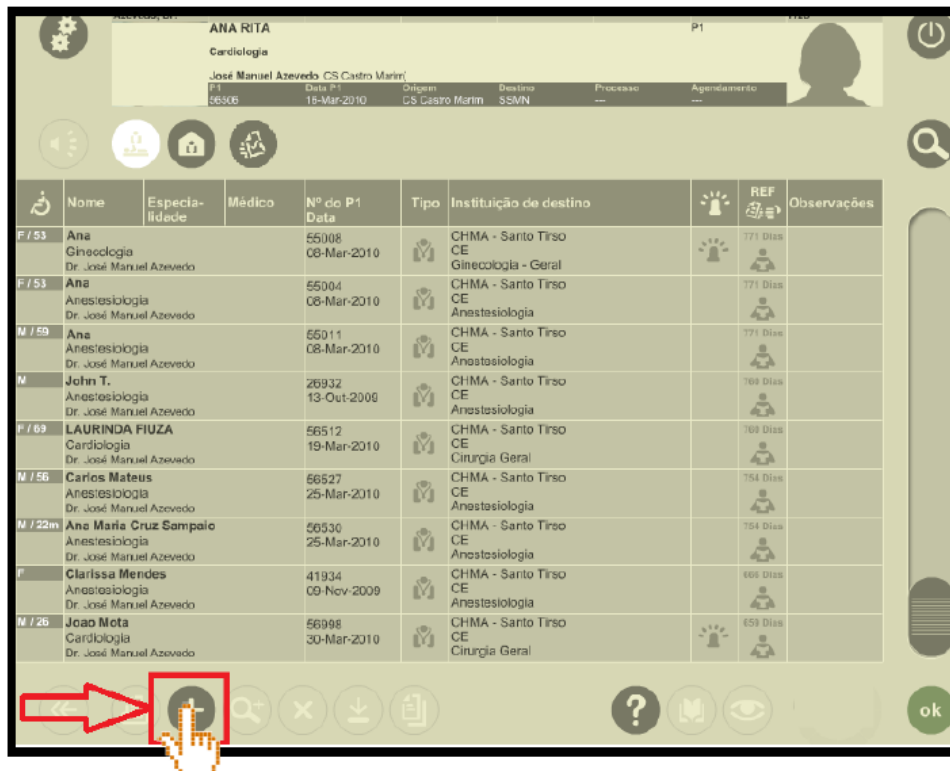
Azevedo, Dr. | ANA RITA | P1
Cardiologia
José Manuel Azevedo CS Castro Marim

| P1 | Data P1 | Origem | Destino | Processo | Agendamento |
|---|---|---|---|---|---|
| 56305 | 15-Mar-2010 | CS Castro Marim | SSMN | --- | --- |

| | Nome | Especialidade | Médico | Nº do P1 Data | Tipo | Instituição de destino | | REF | Observações |
|---|---|---|---|---|---|---|---|---|---|
| F / 53 | Ana Ginecologia Dr. José Manuel Azevedo | | | 55008 08-Mar-2010 | | CHMA - Santo Tirso CE Ginecologia - Geral | | 771 Dias | |
| F / 53 | Ana Anestesiologia Dr. José Manuel Azevedo | | | 55004 08-Mar-2010 | | CHMA - Santo Tirso CE Anestesiologia | | 771 Dias | |
| M / 59 | Ana Anestesiologia Dr. José Manuel Azevedo | | | 55011 08-Mar-2010 | | CHMA - Santo Tirso CE Anestesiologia | | 771 Dias | |
| M | John T. Anestesiologia Dr. José Manuel Azevedo | | | 26932 13-Out-2009 | | CHMA - Santo Tirso CE Anestesiologia | | 760 Dias | |
| F / 69 | LAURINDA FIUZA Cardiologia Dr. José Manuel Azevedo | | | 56512 19-Mar-2010 | | CHMA - Santo Tirso CE Cirurgia Geral | | 760 Dias | |
| M / 56 | Carlos Mateus Anestesiologia Dr. José Manuel Azevedo | | | 56527 25-Mar-2010 | | CHMA - Santo Tirso CE Anestesiologia | | 754 Dias | |
| M / 22m | Ana Maria Cruz Sampaio Anestesiologia Dr. José Manuel Azevedo | | | 56530 25-Mar-2010 | | CHMA - Santo Tirso CE Anestesiologia | | 754 Dias | |
| F | Clarissa Mendes Anestesiologia Dr. José Manuel Azevedo | | | 41934 09-Nov-2009 | | CHMA - Santo Tirso CE Anestesiologia | | 666 Dias | |
| M / 26 | Joao Mota Cardiologia Dr. José Manuel Azevedo | | | 56998 30-Mar-2010 | | CHMA - Santo Tirso CE Cirurgia Geral | | 659 Dias | |

ok